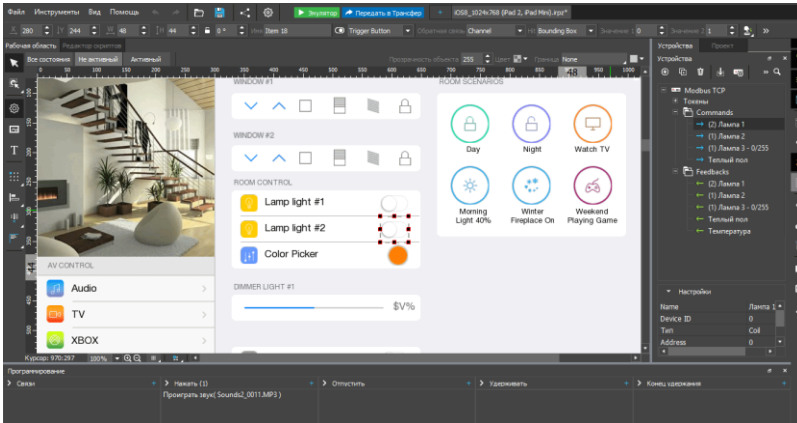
Файл Инструменты Вид Помощь

Эмулятор Передать в Трансфер iOS8_1024x768 (iPad 2, iPad Mini).irpz*

280 244 48 44 0 Имя Item 18 Trigger Button Обратная связь Channel Bounding Box Значение 0 Значение 1

Рабочая область Редактор скриптов

Все состояния Не активный Активный Прозрачность объекта 255 Цвет Граница None

WINDOW #1

WINDOW #2

ROOM CONTROL

Lamp light #1

Lamp light #2

Color Picker

DIMMER LIGHT #1

$V%

ROOM SCENARIOS

Day

Night

Watch TV

Morning Light 40%

Winter Fireplace On

Weekend Playing Game

AV CONTROL

Audio

TV

XBOX

Курсор: 970:297 100%

Устройства Проект

Устройства

Modbus TCP

Токены

Commands

(2) Лампа 1

(1) Лампа 2

(1) Лампа 3 - 0/255

Теплый пол

Feedbacks

(2) Лампа 1

(1) Лампа 2

(1) Лампа 3 - 0/255

Теплый пол

Температура

Настройки

| Name | Лампа 1 |
|---|---|
| Device ID | 0 |
| Тип | Coil |
| Address | 0 |

Программирование

Связи

Нажать (1)

Проиграть звук( Sounds2_0011.MP3 )

Отпустить

Удерживать

Конец удержания